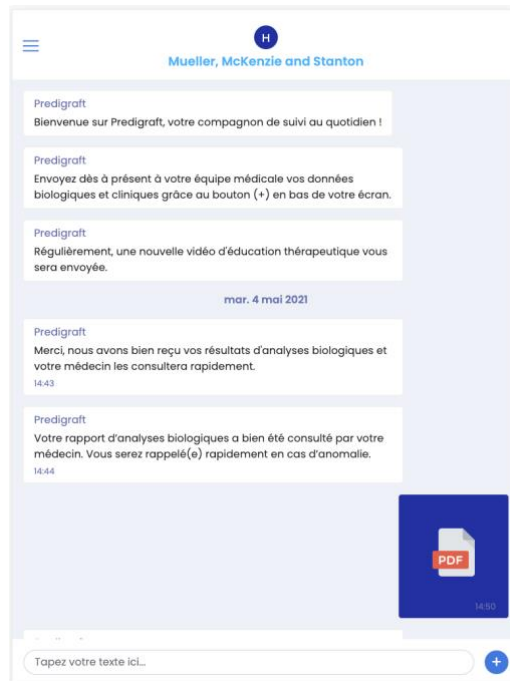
H
Mueller, McKenzie and Stanton

Predigraft
Bienvenue sur Predigraft, votre compagnon de suivi au quotidien !

Predigraft
Envoyez dès à présent à votre équipe médicale vos données biologiques et cliniques grâce au bouton (+) en bas de votre écran.

Predigraft
Régulièrement, une nouvelle vidéo d'éducation thérapeutique vous sera envoyée.

mar. 4 mai 2021

Predigraft
Merci, nous avons bien reçu vos résultats d'analyses biologiques et votre médecin les consultera rapidement.
14:43

Predigraft
Votre rapport d'analyses biologiques a bien été consulté par votre médecin. Vous serez rappelé(e) rapidement en cas d'anomalie.
14:44

PDF
14:50

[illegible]

Tapez votre texte ici...
+